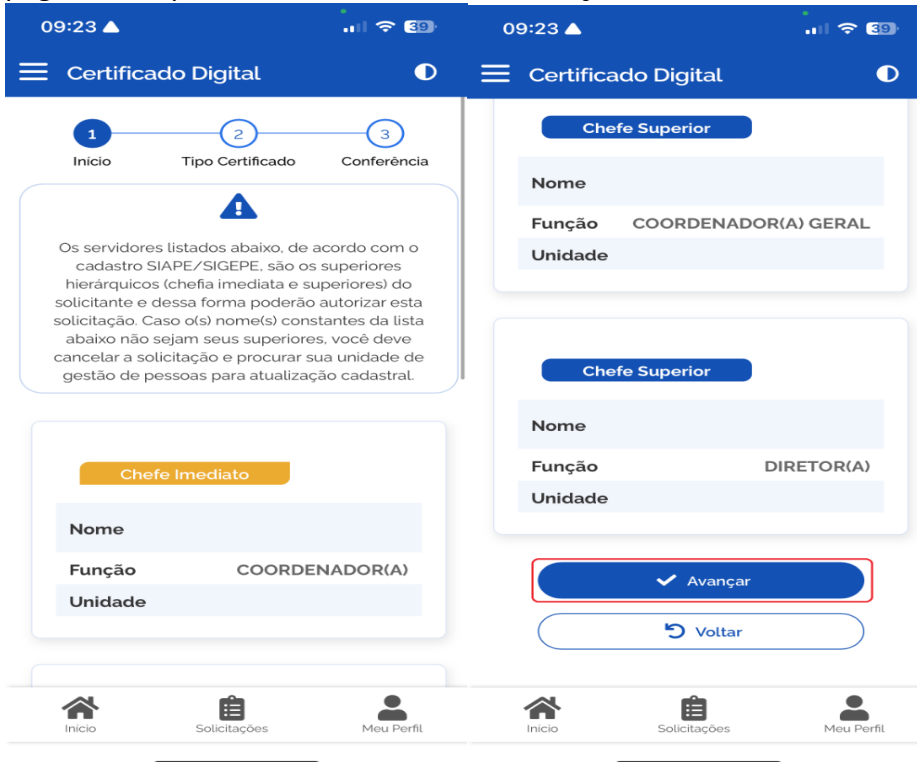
09:23 39

Certificado Digital

1 Início
2 Tipo Certificado
3 Conferência

Os servidores listados abaixo, de acordo com o cadastro SIAPE/SIGEPE, são os superiores hierárquicos (chefia imediata e superiores) do solicitante e dessa forma poderão autorizar esta solicitação. Caso o(s) nome(s) constantes da lista abaixo não sejam seus superiores, você deve cancelar a solicitação e procurar sua unidade de gestão de pessoas para atualização cadastral.

Chefe Imediato

| Nome | |
|---|---|
| Função | COORDENADOR(A) |
| Unidade | |

Início Solicitações Meu Perfil

09:23 39

Certificado Digital

Chefe Superior

| Nome | |
|---|---|
| Função | COORDENADOR(A) GERAL |
| Unidade | |

Chefe Superior

| Nome | |
|---|---|
| Função | DIRETOR(A) |
| Unidade | |

Avançar

Voltar

Início Solicitações Meu Perfil